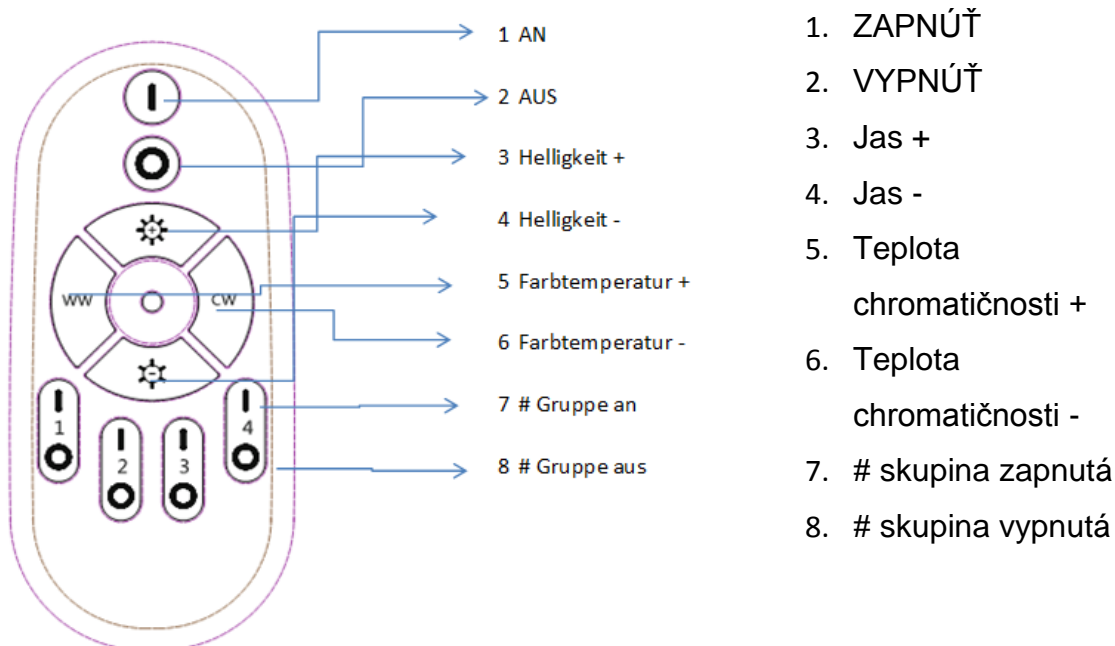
WW
CW
1
2
3
4

1 AN
2 AUS
3 Helligkeit +
4 Helligkeit -
5 Farbtemperatur +
6 Farbtemperatur -
7 # Gruppe an
8 # Gruppe aus

1. ZAPNÚŤ
2. VYPNÚŤ
3. Jas +
4. Jas -
5. Teplota chromatičnosti +
6. Teplota chromatičnosti -
7. # skupina zapnutá
8. # skupina vypnutá